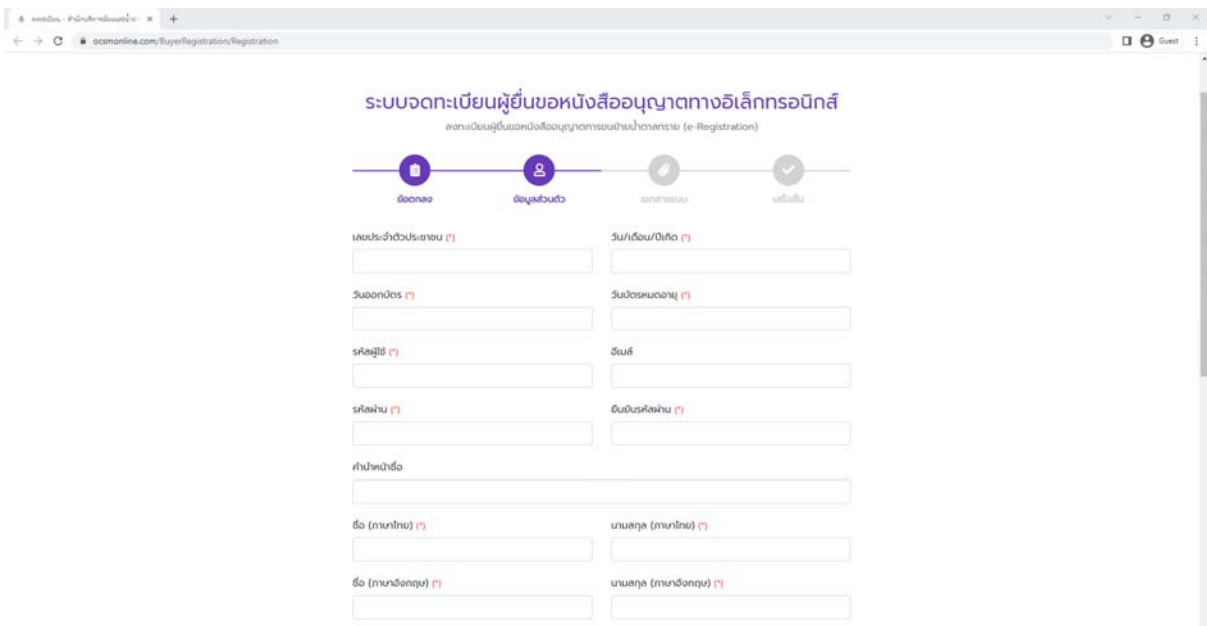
ลงทะเบียน - สำนักงานคณะกรรมการอ้อยและน้ำตาลทราย ×  +

ocsmonline.com/BuyerRegistration/Registration

Guest

ระบบจดทะเบียนผู้ยื่นขอหนังสืออนุญาตทางอิเล็กทรอนิกส์

ลงทะเบียนผู้ยื่นขอหนังสืออนุญาตการขนย้ายน้ำตาลทราย (e-Registration)

ข้อตกลง

ข้อมูลส่วนตัว

เอกสารแนบ

เสร็จสิ้น

เลขประจำตัวประชาชน (*)

วัน/เดือน/ปีเกิด (*)

วันออกบัตร (*)

วันบัตรหมดอายุ (*)

รหัสผู้ใช้ (*)

อีเมล์

รหัสผ่าน (*)

ยืนยันรหัสผ่าน (*)

คำนำหน้าชื่อ

ชื่อ (ภาษาไทย) (*)

นามสกุล (ภาษาไทย) (*)

ชื่อ (ภาษาอังกฤษ) (*)

นามสกุล (ภาษาอังกฤษ) (*)